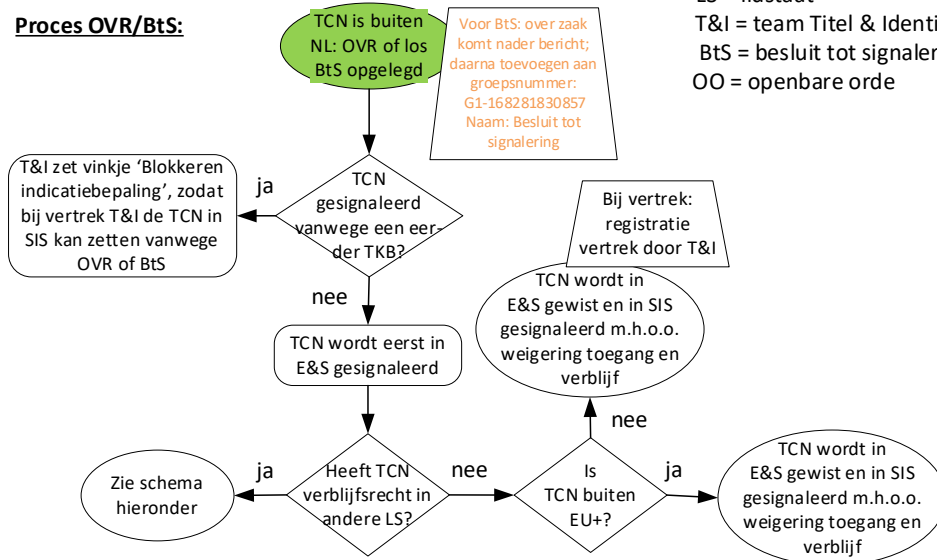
Proces OVR/BtS:

LS = lidstaat
T&I = team Titel & Identi
BtS = besluit tot signaler
OO = openbare orde

TCN is buiten NL: OVR of los BtS opgelegd

Voor BtS: over zaak komt nader bericht; daarna toevoegen aan groepsnummer: G1-168281830857 Naam: Besluit tot signalering

TCN gesignaleerd vanwege een eerder TKB?

ja

T&I zet vinkje 'Blokkeren indicatiebepaling', zodat bij vertrek T&I de TCN in SIS kan zetten vanwege OVR of BtS

nee

TCN wordt eerst in E&S gesignaleerd

Bij vertrek: registratie vertrek door T&I

TCN wordt in E&S gewist en in SIS gesignaleerd m.h.o.o. weigering toegang en verblijf

nee

Heeft TCN verblijfsrecht in andere LS?

ja

Zie schema hieronder

nee

Is TCN buiten EU+?

ja

TCN wordt in E&S gewist en in SIS gesignaleerd m.h.o.o. weigering toegang en verblijf